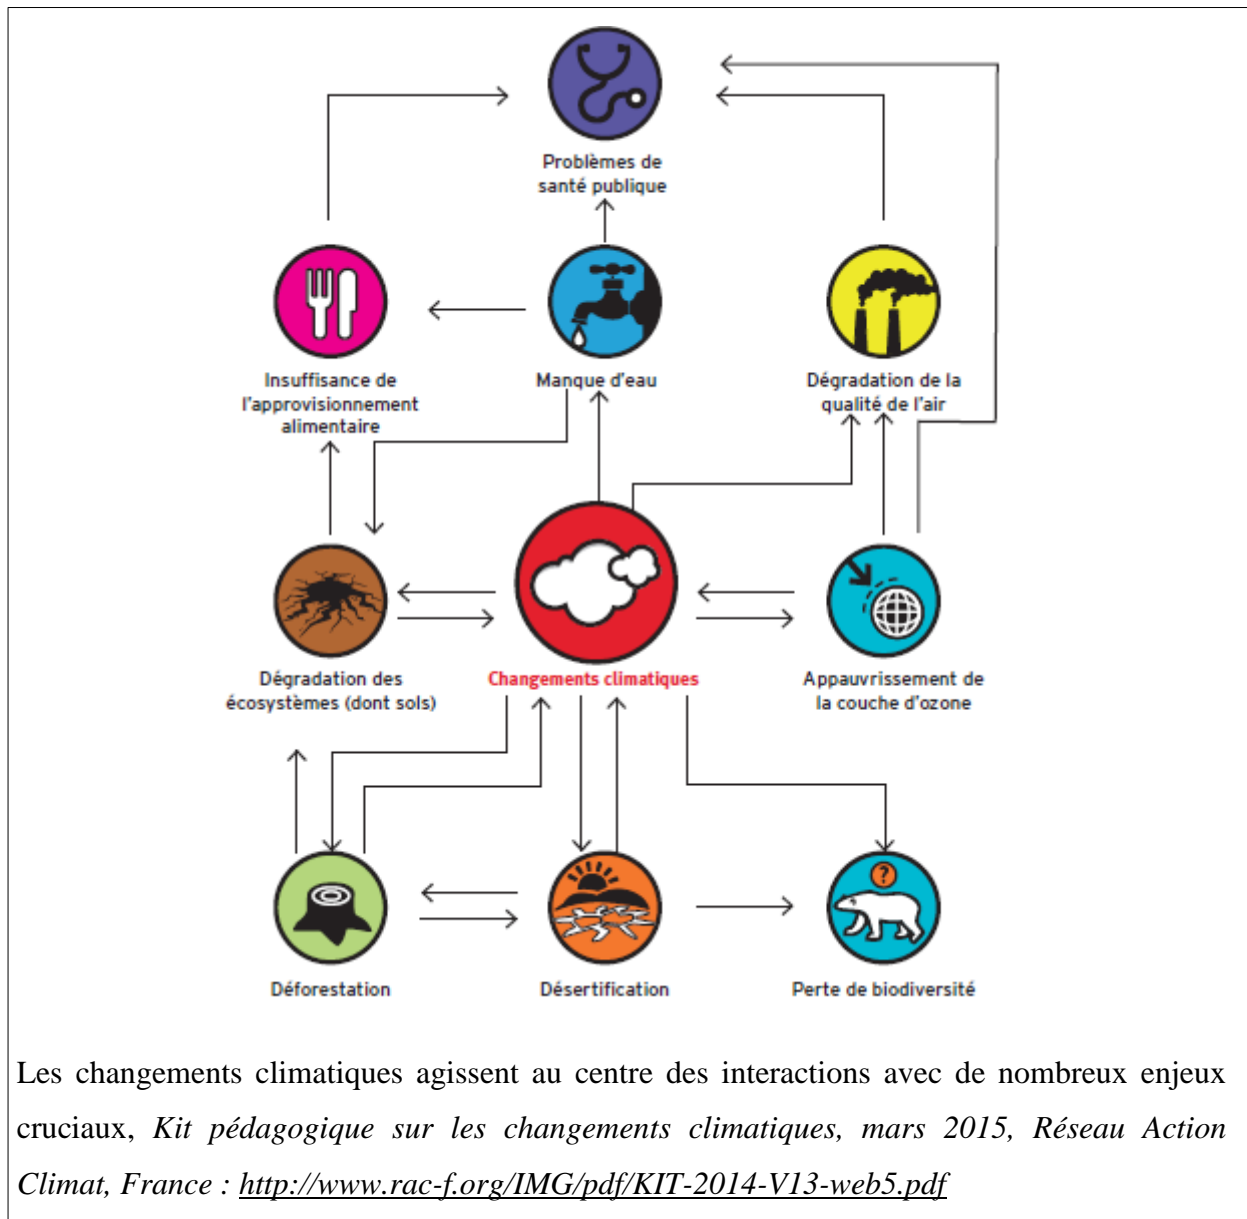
Problèmes de santé publique

Insuffisance de l'approvisionnement alimentaire

Manque d'eau

Dégradation de la qualité de l'air

Dégradation des écosystèmes (dont sols)

Changements climatiques

Appauvrissement de la couche d'ozone

Déforestation

Désertification

Perte de biodiversité

Les changements climatiques agissent au centre des interactions avec de nombreux enjeux cruciaux, *Kit pédagogique sur les changements climatiques, mars 2015, Réseau Action Climat, France : http://www.rac-f.org/IMG/pdf/KIT-2014-V13-web5.pdf*